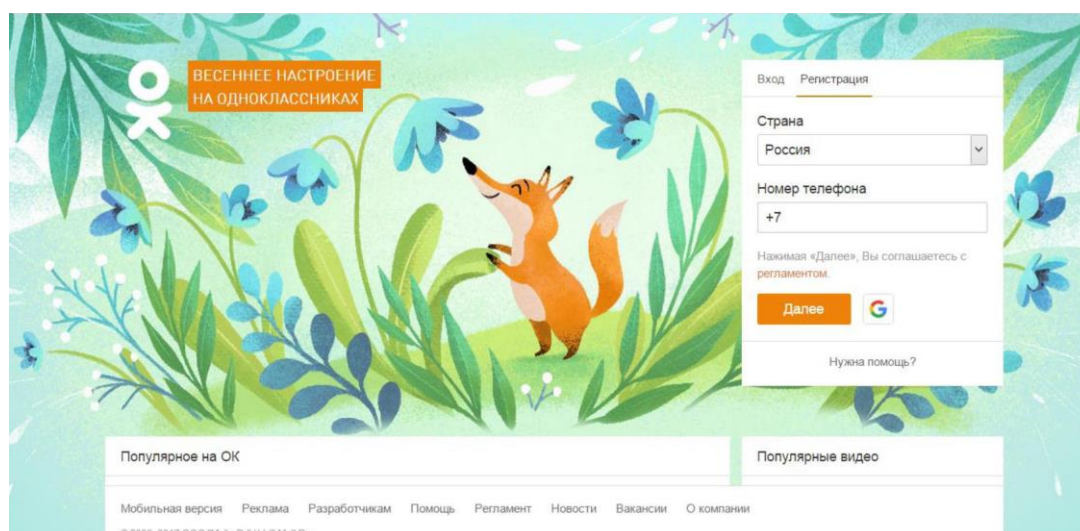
ВЕСЕННЕЕ НАСТРОЕНИЕ НА ОДНОКЛАССНИКАХ

Вход Регистрация

Страна

Россия

Номер телефона

+7

Нажимая «Далее», Вы соглашаетесь с регламентом.

Далее

G

Нужна помощь?

Популярное на ОК

Популярные видео

Мобильная версия Реклама Разработчикам Помощь Регламент Новости Вакансии О компании

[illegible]